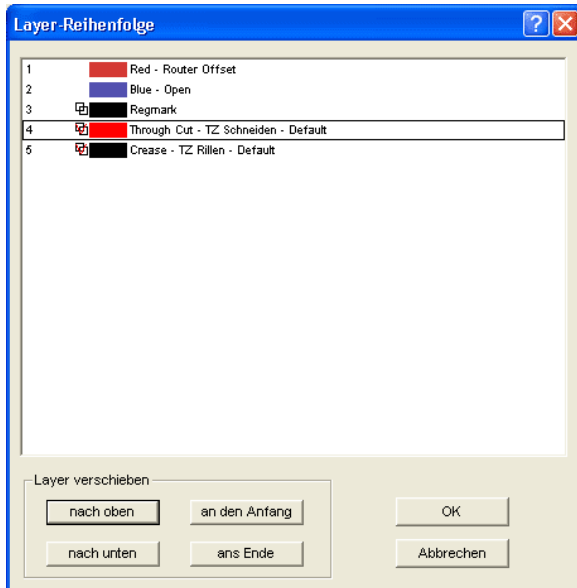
Layer-Reihenfolge

| | |
|---|---|
| 1 | Red - Router Offset |
| 2 | Blue - Open |
| 3 | Regmark |
| 4 | Through Cut - TZ Schneiden - Default |
| 5 | Crease - TZ Rillen - Default |

Layer verschieben

nach oben

an den Anfang

nach unten

ans Ende

OK

Abbrechen